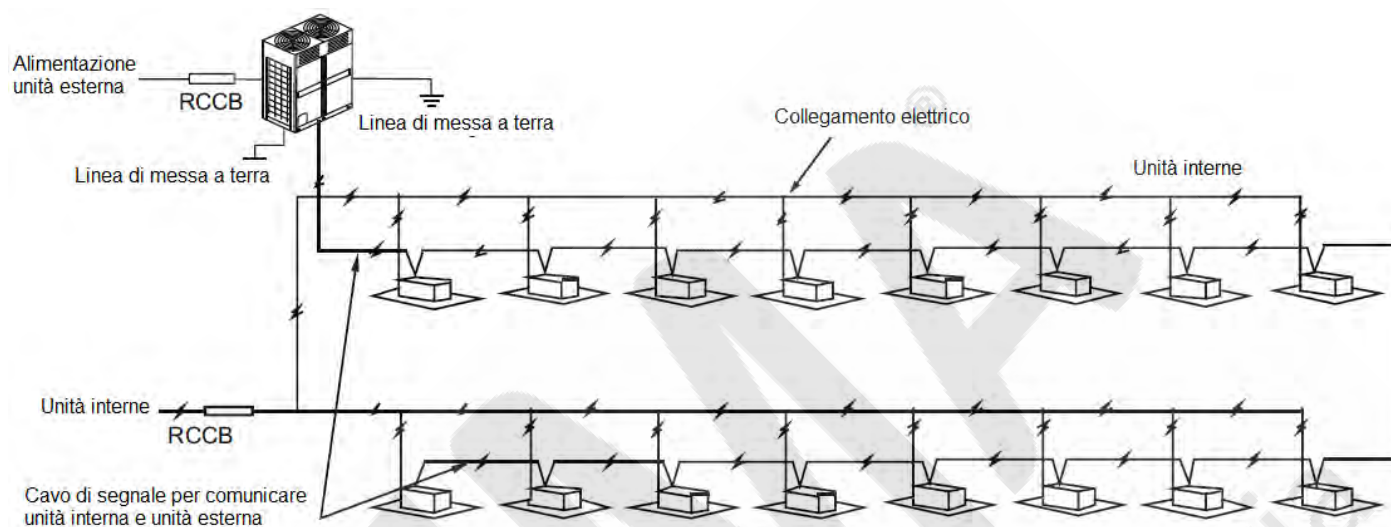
Alimentazione unità esterna

RCCB

Linea di messa a terra

Linea di messa a terra

Collegamento elettrico

Unità interne

Unità interne

RCCB

Cavo di segnale per comunicare unità interna e unità esterna